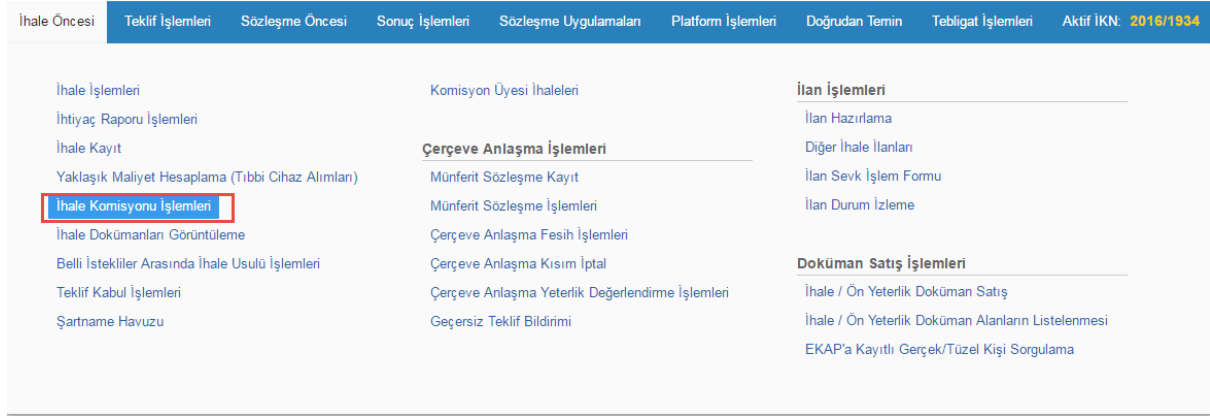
İhale Öncesi | Teklif İşlemleri | Sözleşme Öncesi | Sonuç İşlemleri | Sözleşme Uygulamaları | Platform İşlemleri | Doğrudan Temin | Tebligat İşlemleri | Aktif İKN: 2016/1934

İhale İşlemleri
İhtiyaç Raporu İşlemleri
İhale Kayıt
Yaklaşık Maliyet Hesaplama (Tıbbi Cihaz Alımları)
İhale Komisyonu İşlemleri
İhale Dokümanları Görüntüleme
Belli İstekliler Arasında İhale Usulü İşlemleri
Teklif Kabul İşlemleri
Şartname Havuzu

Komisyon Üyesi İhaleleri

Çerçeve Anlaşma İşlemleri
Münferit Sözleşme Kayıt
Münferit Sözleşme İşlemleri
Çerçeve Anlaşma Fesih İşlemleri
Çerçeve Anlaşma Kısım İptal
Çerçeve Anlaşma Yeterlik Değerlendirme İşlemleri
Geçersiz Teklif Bildirimi

İlan İşlemleri
İlan Hazırlama
Diğer İhale İlanları
İlan Sevk İşlem Formu
İlan Durum İzleme

Doküman Satış İşlemleri
İhale / Ön Yeterlik Doküman Satış
İhale / Ön Yeterlik Doküman Alanların Listelenmesi
EKAP'a Kayıtlı Gerçek/Tüzel Kişi Sorgulama